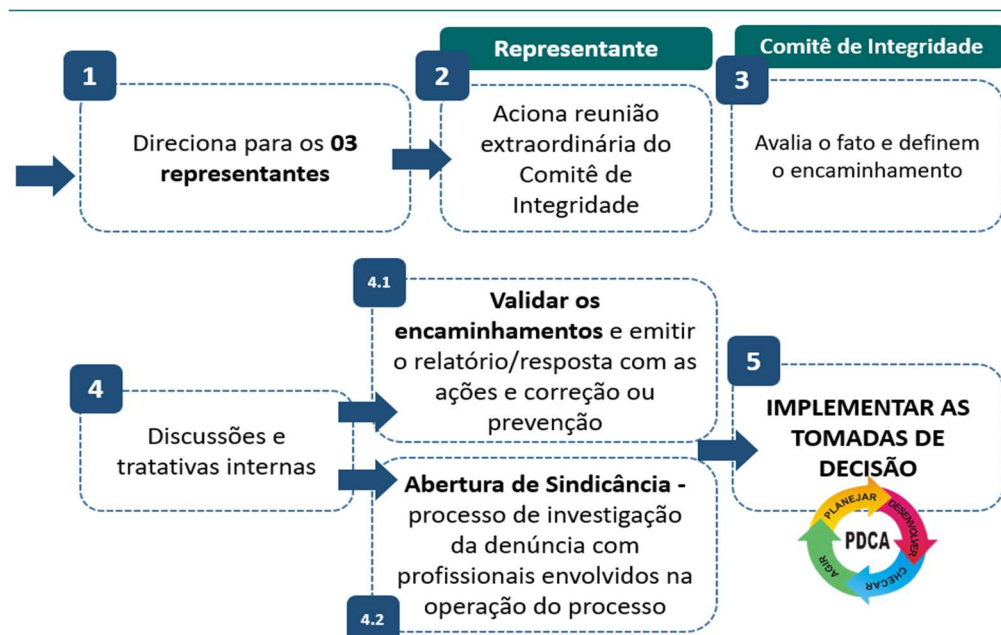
1

Direciona para os **03 representantes**

Representante

2

Aciona reunião extraordinária do Comitê de Integridade

Comitê de Integridade

3

Avalia o fato e definem o encaminhamento

4

Discussões e tratativas internas

4.1

**Validar os encaminhamentos** e emitir o relatório/resposta com as ações e correção ou prevenção

**Abertura de Sindicância -** processo de investigação da denúncia com profissionais envolvidos na operação do processo

4.2

5

**IMPLEMENTAR AS TOMADAS DE DECISÃO**

PLANEJAR
DESENVOLVER
PDCA
CHECAR
AGIR